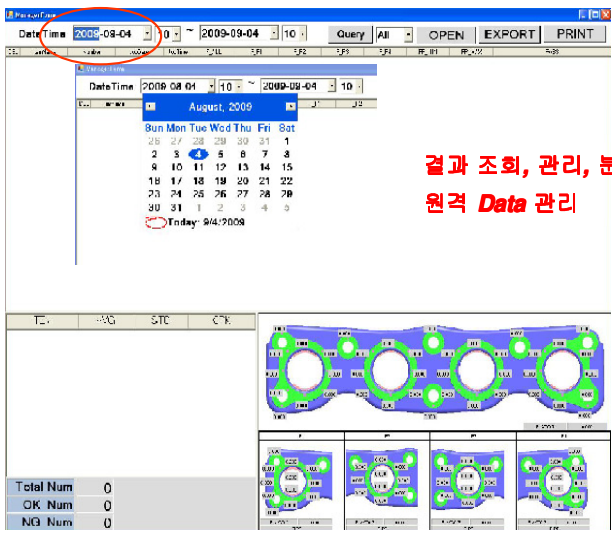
DateTime 2009-09-04 10 ~ 2009-09-04 10 Query All OPEN EXPORT PRINT

DateTime 2009-08-04 10 ~ 2009-08-04 10

August, 2009

| Sun | Mon | Tue | Wed | Thu | Fri | Sat |
|---|---|---|---|---|---|---|
| 26 | 27 | 28 | 29 | 30 | 31 | 1 |
| 2 | 3 | 4 | 5 | 6 | 7 | 8 |
| 9 | 10 | 11 | 12 | 13 | 14 | 15 |
| 16 | 17 | 18 | 19 | 20 | 21 | 22 |
| 23 | 24 | 25 | 26 | 27 | 28 | 29 |
| 30 | 31 | 1 | 2 | 3 | 4 | 5 |

Today: 9/4/2009

결과 조회, 관리, 분
원격 Data 관리

| Total Num | 0 |
|---|---|
| OK Num | 0 |
| NG Num | 0 |